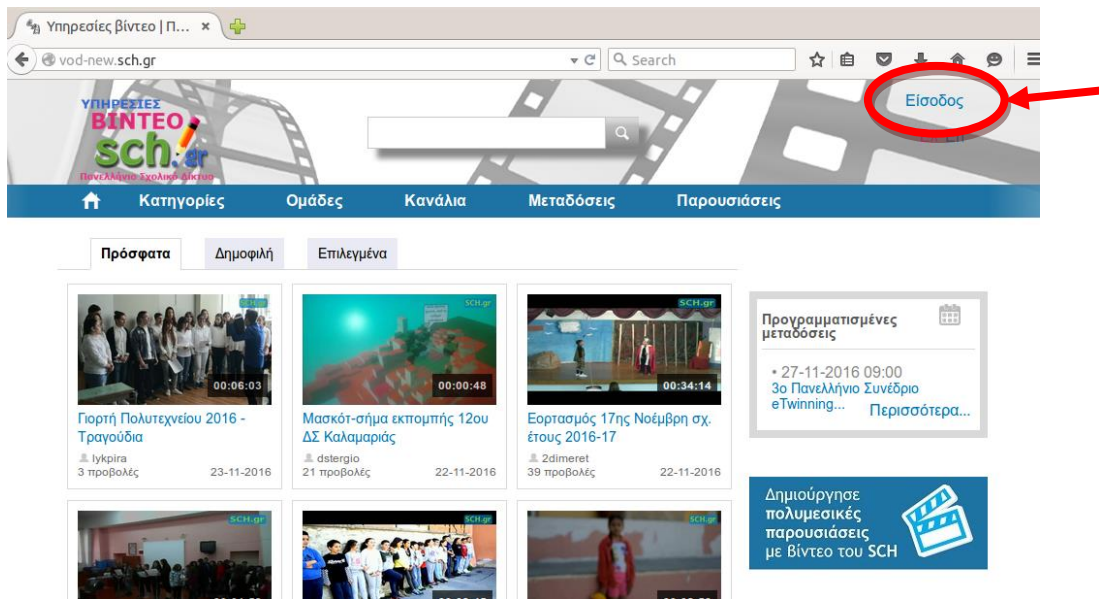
Υπηρεσίες βίντεο | Π... ×

vod-new.sch.gr

Search

ΥΠΗΡΕΣΙΕΣ ΒΙΝΤΕΟ sch.gr Πανελλήνιο Σχολικό Δίκτυο

Είσοδος

Κατηγορίες Ομάδες Κανάλια Μεταδόσεις Παρουσιάσεις

Πρόσφατα Δημοφιλή Επιλεγμένα

SCH.gr 00:06:03
Γιορτή Πολυτεχνείου 2016 - Τραγούδια
lykpira
3 προβολές 23-11-2016

SCH.gr 00:00:48
Μασκότ-σήμα εκπομπής 12ου ΔΣ Καλαμαριάς
dstergio
21 προβολές 22-11-2016

SCH.gr 00:34:14
Εορτασμός 17ης Νοέμβρη σχ. έτους 2016-17
2dimeret
39 προβολές 22-11-2016

Προγραμματισμένες μεταδόσεις
• 27-11-2016 09:00
3ο Πανελλήνιο Συνέδριο eTwinning...
Περισσότερα...

Δημιούργησε πολυμεσικές παρουσιάσεις με βίντεο του SCH

SCH.gr
SCH.gr
SCH.gr